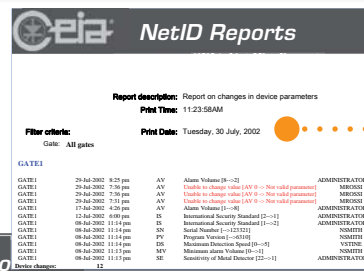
Ceia NetID Reports

Report description: Report on changes in device parameters
Print Time: 11:23:58AM

Filter criteria: Print Date: Tuesday, 30 July, 2002
Gate: All gates

GATE1

| | | | | |
|---|---|---|---|---|
| GATE1 | 29-Jul-2002 8:25 pm | AV | Alarm Volume [8-->2] | ADMINISTRATO |
| GATE1 | 29-Jul-2002 7:36 pm | AV | Unable to change value [AV 0--> Not valid parameter] | MROSSI |
| GATE1 | 29-Jul-2002 7:36 pm | AV | Unable to change value [AV 0--> Not valid parameter] | MROSSI |
| GATE1 | 29-Jul-2002 7:31 pm | AV | Unable to change value [AV 0--> Not valid parameter] | MROSSI |
| GATE1 | 17-Jul-2002 4:26 pm | AV | Alarm Volume [1-->8] | ADMINISTRATO |
| GATE1 | 12-Jul-2002 6:00 pm | IS | International Security Standard [2-->1] | ADMINISTRATO |
| GATE1 | 08-Jul-2002 11:14 pm | IS | International Security Standard [1-->2] | NSMITH |
| GATE1 | 08-Jul-2002 11:14 pm | SN | Serial Number [-->123321] | NSMITH |
| GATE1 | 08-Jul-2002 11:14 pm | PV | Program Version [-->6510] | NSMITH |
| GATE1 | 08-Jul-2002 11:14 pm | DS | Maximum Detection Speed [0-->5] | VSTINE |
| GATE1 | 08-Jul-2002 11:13 pm | MV | Minimum alarm Volume [0-->1] | NSMITH |
| GATE1 | 08-Jul-2002 11:13 pm | SE | Sensitivity of Metal Detector [22-->1] | ADMINISTRATO |

Device changes: 12